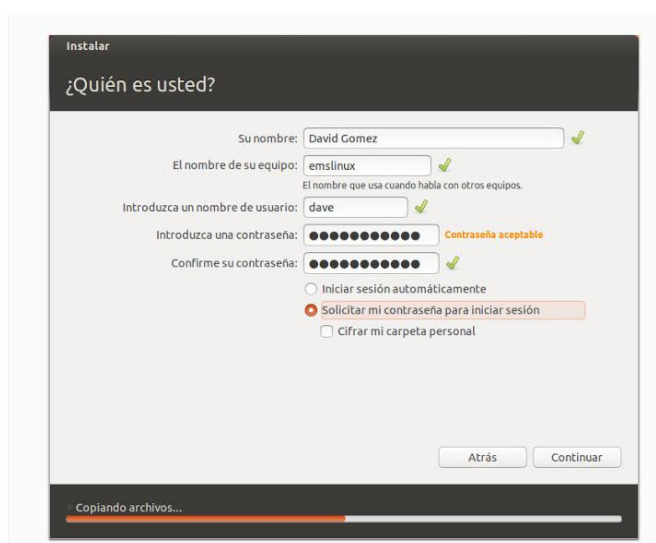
Instalar

¿Quién es usted?

Su nombre: David Gomez

El nombre de su equipo: emslinux

El nombre que usa cuando habla con otros equipos.

Introduzca un nombre de usuario: dave

Introduzca una contraseña: ●●●●●●●●●●● Contraseña aceptable

Confirme su contraseña: ●●●●●●●●●●●

Iniciar sesión automáticamente

Solicitar mi contraseña para iniciar sesión

Cifrar mi carpeta personal

Atrás

Continuar

Copiando archivos...